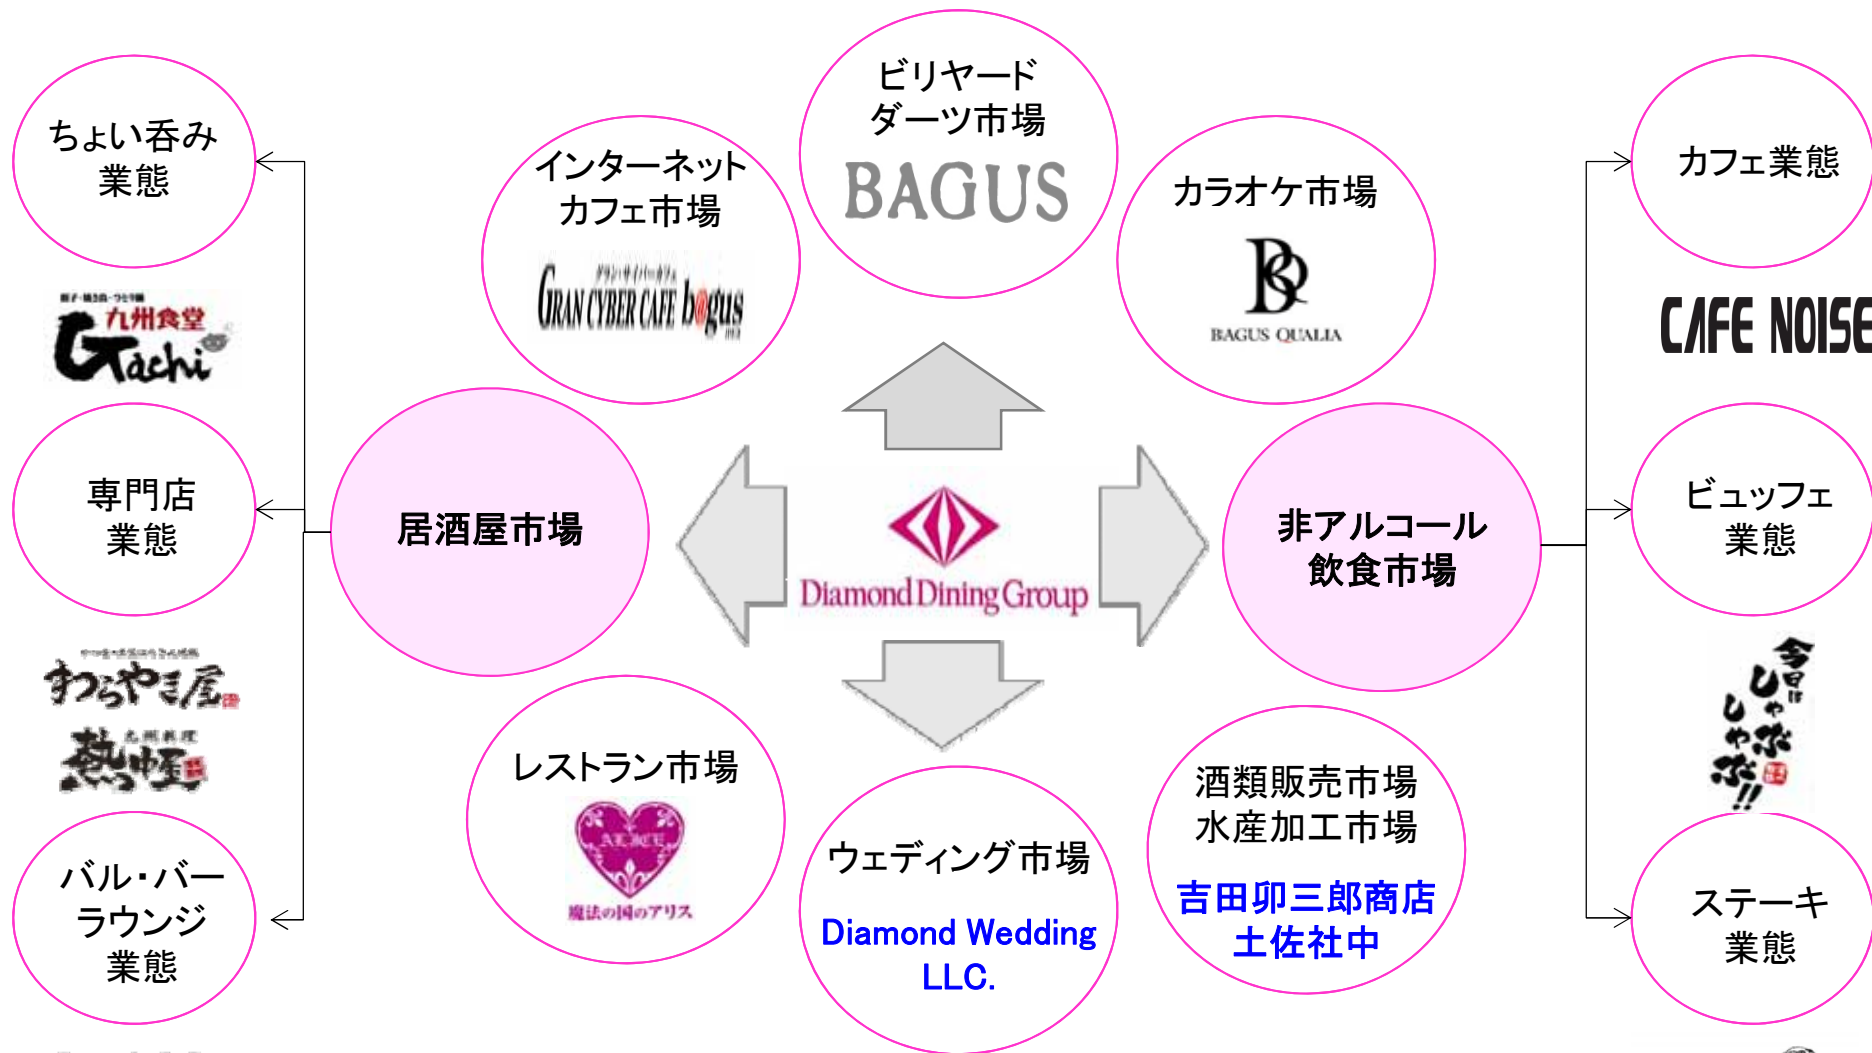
ちょい呑み業態

九州食堂 Gachi

専門店業態

わらやき屋

熱中屋

バル・バーラウンジ業態

インターネットカフェ市場

GRAN CYBER CAFE bagus

ビリヤードダーツ市場

BAGUS

カラオケ市場

BAGUS QUALIA

居酒屋市場

Diamond Dining Group

非アルコール飲食市場

レストラン市場

ALICE

魔法の国のアリス

ウェディング市場

Diamond Wedding LLC.

酒類販売市場
水産加工市場

吉田卯三郎商店
土佐社中

カフェ業態

CAFE NOISE

ビュッフェ業態

今日はしゃぶしゃぶ!!

ステーキ業態